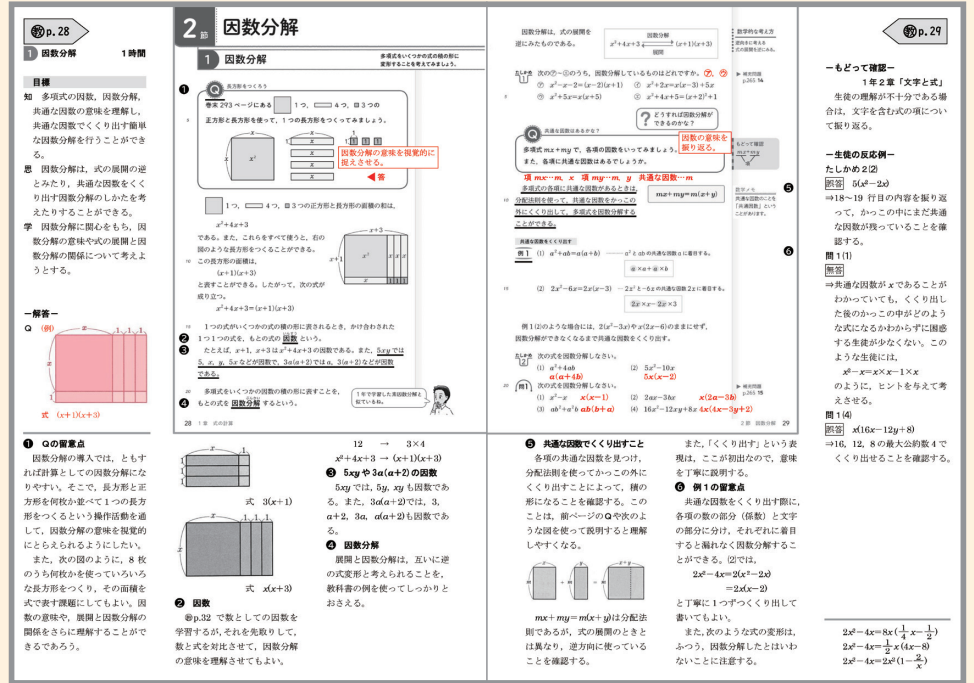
教p.28

1 因数分解　1時間

目標
知　多項式の因数，因数分解，共通な因数の意味を理解し，共通な因数でくくり出す簡単な因数分解を行うことができる。
思　因数分解は，式の展開の逆とみたり，共通な因数をくくり出す因数分解のしかたを考えたりすることができる。
学　因数分解に関心をもち，因数分解の意味や式の展開と因数分解の関係について考えようとする。

ー解答ー
Q（例）
式　$(x+1)(x+3)$

2節　因数分解

1 因数分解

多項式をいくつかの式の積の形に変形することを考えてみましょう。

Q 長方形をつくろう
巻末2ページにある　1つ，　4つ，　3つの正方形と長方形を使って，1つの長方形をつくってみましょう。

因数分解の意味を視覚的に捉えさせる。
答

1つ，　4つ，　3つの正方形と長方形の面積の和は，
$x^2+4x+3$
である。また，これらをすべて使うと，右の図のような長方形をつくることができる。
この長方形の面積は，
$(x+1)(x+3)$
と表すことができる。したがって，次の式が成り立つ。
$x^2+4x+3=(x+1)(x+3)$

1つの式がいくつかの式の積の形に表されるとき，かけ合わされた1つ1つの式を，もとの式の 因数 という。
たとえば，$x+1$，$x+3$は$x^2+4x+3$の因数である。また，$5xy$では5，$x$，$y$，$5x$などが因数で，$3a(a+2)$では$a$，$3(a+2)$などが因数である。

多項式をいくつかの因数の積の形に表すことを，もとの式を 因数分解 するという。

1年で学習した素因数分解に似ているね。

28　1章　式の計算

因数分解は，式の展開を逆にみたものである。
$x^2+4x+3$ ⇄ $(x+1)(x+3)$
因数分解　展開

数学的な考え方
逆向きに考えることの意味を捉えさせる。

たしかめ1　次の⑦〜⑤のうち，因数分解しているものはどれですか。⑦，⑤
⑦ $x^2-x-2=(x-2)(x+1)$　④ $x^2+2x=x(x-3)+5x$
⑨ $x^2+5x=x(x+5)$　⑤ $x^2+4x+5=(x+2)^2+1$

補充問題 p265 14

どうすれば因数分解ができるのかな？

Q 共通な因数はあるかな？
多項式 $mx+my$ で，各項の因数をいってみましょう。また，各項に共通な因数はあるでしょうか。

因数の意味を振り返る。

項 $mx$…$m$，$x$　項 $my$…$m$，$y$　共通な因数…$m$

多項式の各項に共通な因数があるときは，分配法則を使って，共通な因数をかっこの外にくくり出して，多項式を因数分解することができる。

$ma+my=m(x+y)$

もとどって確認

数学メモ
共通な因数のことを「共通因数」ということがあります。

共通な因数をくくり出す
例1　(1) $a^2+ab=a(a+b)$ ― $a^2$と$ab$の共通な因数$a$に着目する。
$a\times a+a\times b$
(2) $2x^2-6x=2x(x-3)$ ― $2x^2$と$-6x$の共通な因数$2x$に着目する。
$2x\times x-2x\times 3$

例1(2)のような場合には，$2(x^2-3x)$や$x(2x-6)$のままにせず，因数分解ができなくなるまで共通な因数をくくり出す。

たしかめ2　次の式を因数分解しなさい。
(1) $a^2+4ab$　$a(a+4b)$　(2) $5x^2-10x$　$5x(x-2)$

問1　次の式を因数分解しなさい。
(1) $x^2-x$　$x(x-1)$　(2) $2ax-3bx$　$x(2a-3b)$
(3) $ab^2+a^2b$　$ab(b+a)$　(4) $16x^2-12xy+8x$　$4x(4x-3y+2)$

補充問題 p265 15

2節　因数分解　29

教p.29

ーもどって確認ー
1年2章「文字と式」
生徒の理解が不十分である場合は，文字を含む式の項について振り返る。

ー生徒の反応例ー
たしかめ2(2)
誤答　$5(x^2-2x)$
⇒18〜19行目の内容を振り返って，かっこの中にまだ共通な因数が残っていることを確認する。
問1(1)
無答
⇒共通な因数が$x$であることがわかっていても，くくり出した後のかっこの中がどのような式になるかわからずに困惑する生徒が少なくない。このような生徒には，
$x^2-x=x\times x-1\times x$
のように，ヒントを与えて考えさせる。
問1(4)
誤答　$x(16x-12y+8)$
⇒16，12，8の最大公約数4でくくり出せることを確認する。

1 Qの留意点
因数分解の導入では，ともすれば計算としての因数分解になりやすい。そこで，長方形と正方形を何枚か並べて1つの長方形をつくるという操作活動を通して，因数分解の意味を視覚的にとらえられるようにしたい。
また，次の図のように，8枚のうち何枚かを使っていろいろな長方形をつくり，その面積を式で表す課題にしてもよい。因数の意味や，展開と因数分解の関係をさらに理解することができるであろう。

式　$3(x+1)$
式　$x(x+3)$

2 因数
⊕p.32 で数としての因数を学習するが，それを先取りして，数と式を対比させて，因数分解の意味を理解させてもよい。

$12 \rightarrow 3\times 4$
$x^2+4x+3 \rightarrow (x+1)(x+3)$

3 $5xy$や$3a(a+2)$の因数
$5xy$では，$5y$，$xy$も因数である。また，$3a(a+2)$では，3，$a+2$，$3a$，$a(a+2)$も因数である。

4 因数分解
展開と因数分解は，互いに逆の式変形と考えられることを，教科書の例を使ってしっかりとおさえる。

5 共通な因数でくくり出すこと
各項の共通な因数を見つけ，分配法則を使ってかっこの外にくくり出して，積の形になることを確認する。このことは，前ページのQや次のような図を使って説明すると理解しやすくなる。

$mx+my=m(x+y)$は分配法則であるが，式の展開のときとは異なり，逆方向に使っていることを確認する。

また，「くくり出す」という表現は，ここが初出なので，意味を丁寧に説明する。

6 例1の留意点
共通な因数をくくり出す際に，各項の数の部分（係数）と文字の部分に分け，それぞれに着目すると漏れなく因数分解することができる。(2)では，
$2x^2-4x=2(x^2-2x)$
$=2x(x-2)$
と丁寧に1つずつくくり出して書いてもよい。
また，次のような式の変形は，ふつう，因数分解したとはいわないことに注意する。

$2x^2-4x=8x(\frac{1}{4}x-\frac{1}{2})$
$2x^2-4x=\frac{1}{2}x(4x-8)$
$2x^2-4x=2x^2(1-\frac{2}{x})$